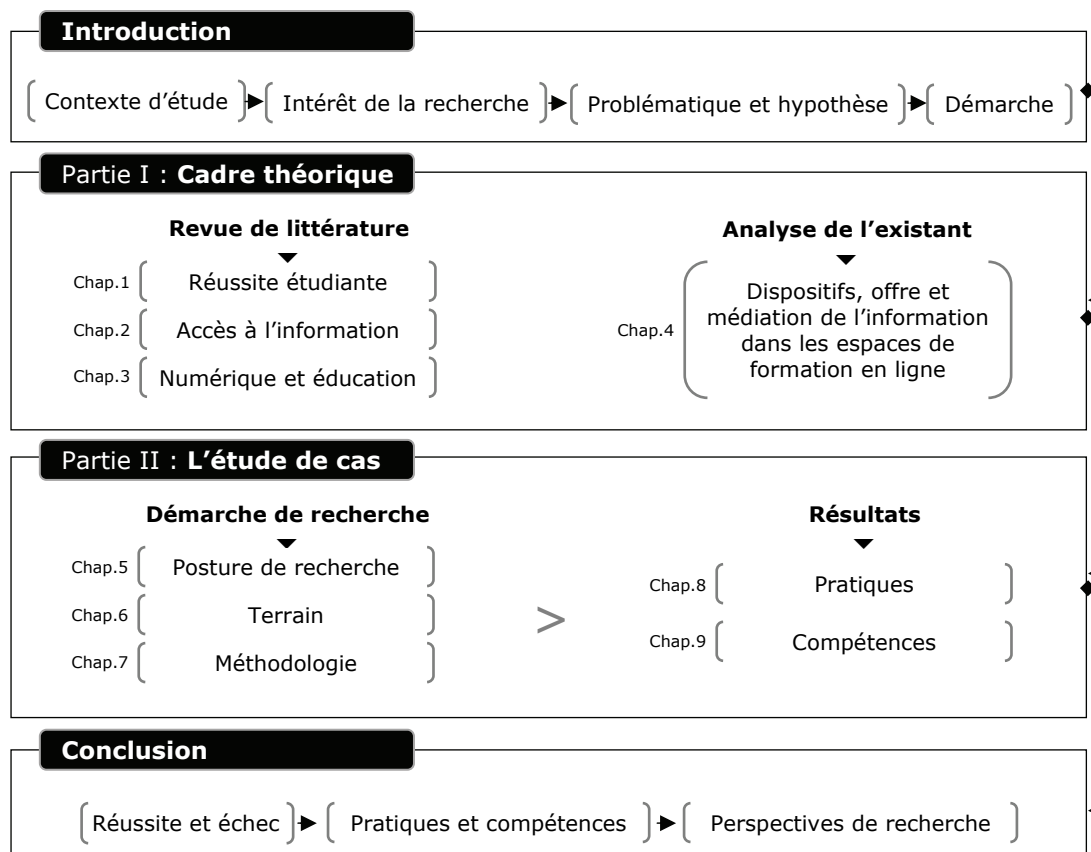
Introduction

Contexte d'étude
Intérêt de la recherche
Problématique et hypothèse
Démarche

Partie I : **Cadre théorique**

**Revue de littérature**

Chap.1 Réussite étudiante
Chap.2 Accès à l'information
Chap.3 Numérique et éducation

**Analyse de l'existant**

Chap.4 Dispositifs, offre et médiation de l'information dans les espaces de formation en ligne

Partie II : **L'étude de cas**

**Démarche de recherche**

Chap.5 Posture de recherche
Chap.6 Terrain
Chap.7 Méthodologie

>

**Résultats**

Chap.8 Pratiques
Chap.9 Compétences

Conclusion

Réussite et échec
Pratiques et compétences
Perspectives de recherche